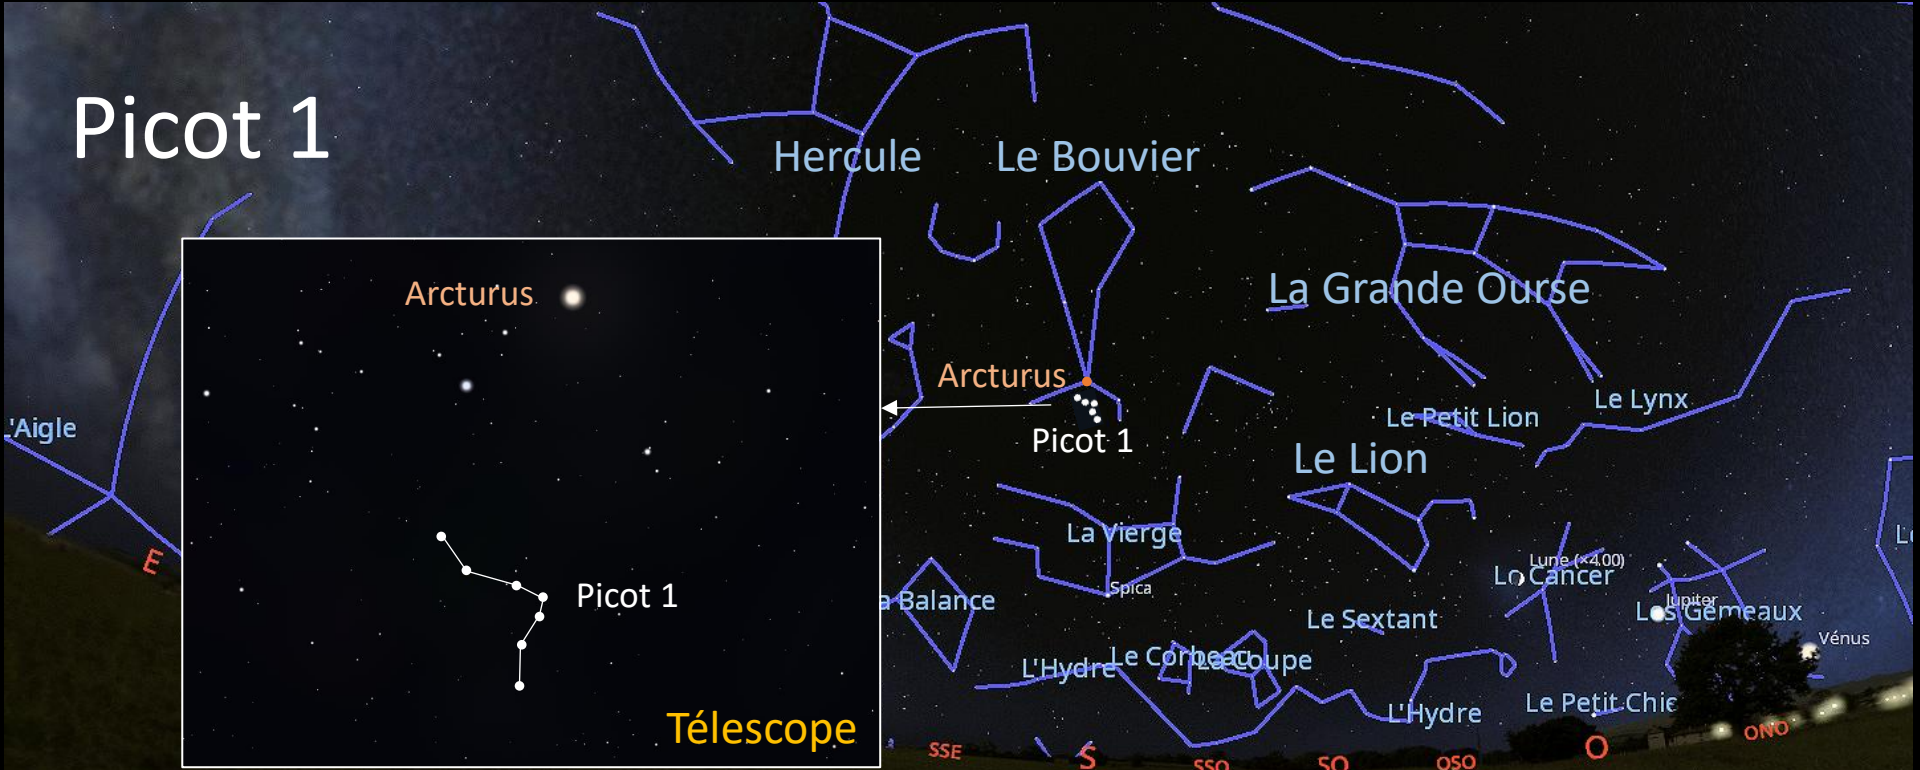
Picot 1

Hercule

Le Bouvier

La Grande Ourse

Arcturus

Picot 1

Télescope

'Aigle

E

Arcturus

Picot 1

Le Petit Lion

Le Lynx

Le Lion

La Vierge

Spica

a Balance

Lune (×4.00)

Le Cancer

Jupiter

Les Gémeaux

Vénus

Le Sextant

L'Hydre

Le Corbeau

La Coupe

L'Hydre

Le Petit Chie

SSE

S

SSO

SO

OSO

O

ONO

L